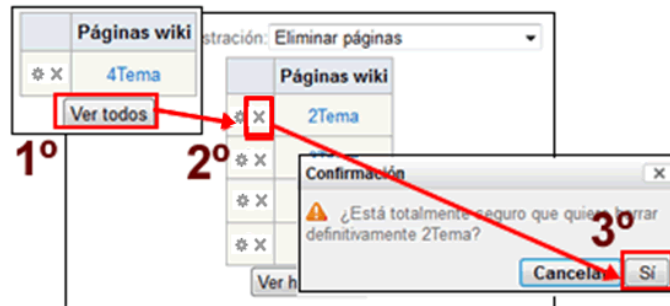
| | Páginas wiki |
|---|---|
| ⚙ ✕ | 4Tema |

Ver todos

1º

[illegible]stración: Eliminar páginas

| | Páginas wiki |
|---|---|
| ⚙ ✕ | 2Tema |
| ⚙ ✕ | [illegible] |
| ⚙ ✕ | |
| ⚙ ✕ | |
| ⚙ ✕ | |

Ver h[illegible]

2º

Confirmación ✕

¿Está totalmente seguro que quiere borrar definitivamente 2Tema?

3º

Cancelar Sí